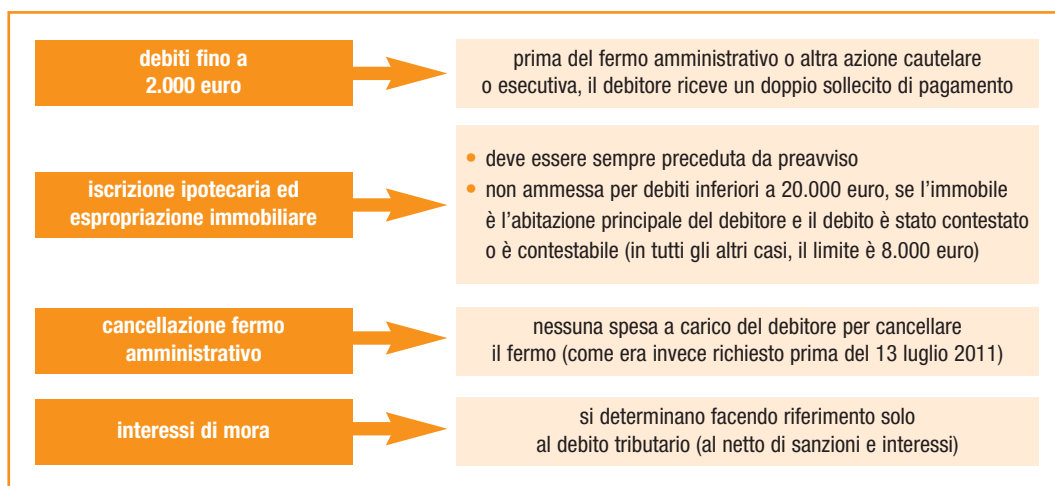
debiti fino a 2.000 euro

prima del fermo amministrativo o altra azione cautelare o esecutiva, il debitore riceve un doppio sollecito di pagamento

iscrizione ipotecaria ed espropriazione immobiliare

• deve essere sempre preceduta da preavviso
• non ammessa per debiti inferiori a 20.000 euro, se l'immobile è l'abitazione principale del debitore e il debito è stato contestato o è contestabile (in tutti gli altri casi, il limite è 8.000 euro)

cancellazione fermo amministrativo

nessuna spesa a carico del debitore per cancellare il fermo (come era invece richiesto prima del 13 luglio 2011)

interessi di mora

si determinano facendo riferimento solo al debito tributario (al netto di sanzioni e interessi)